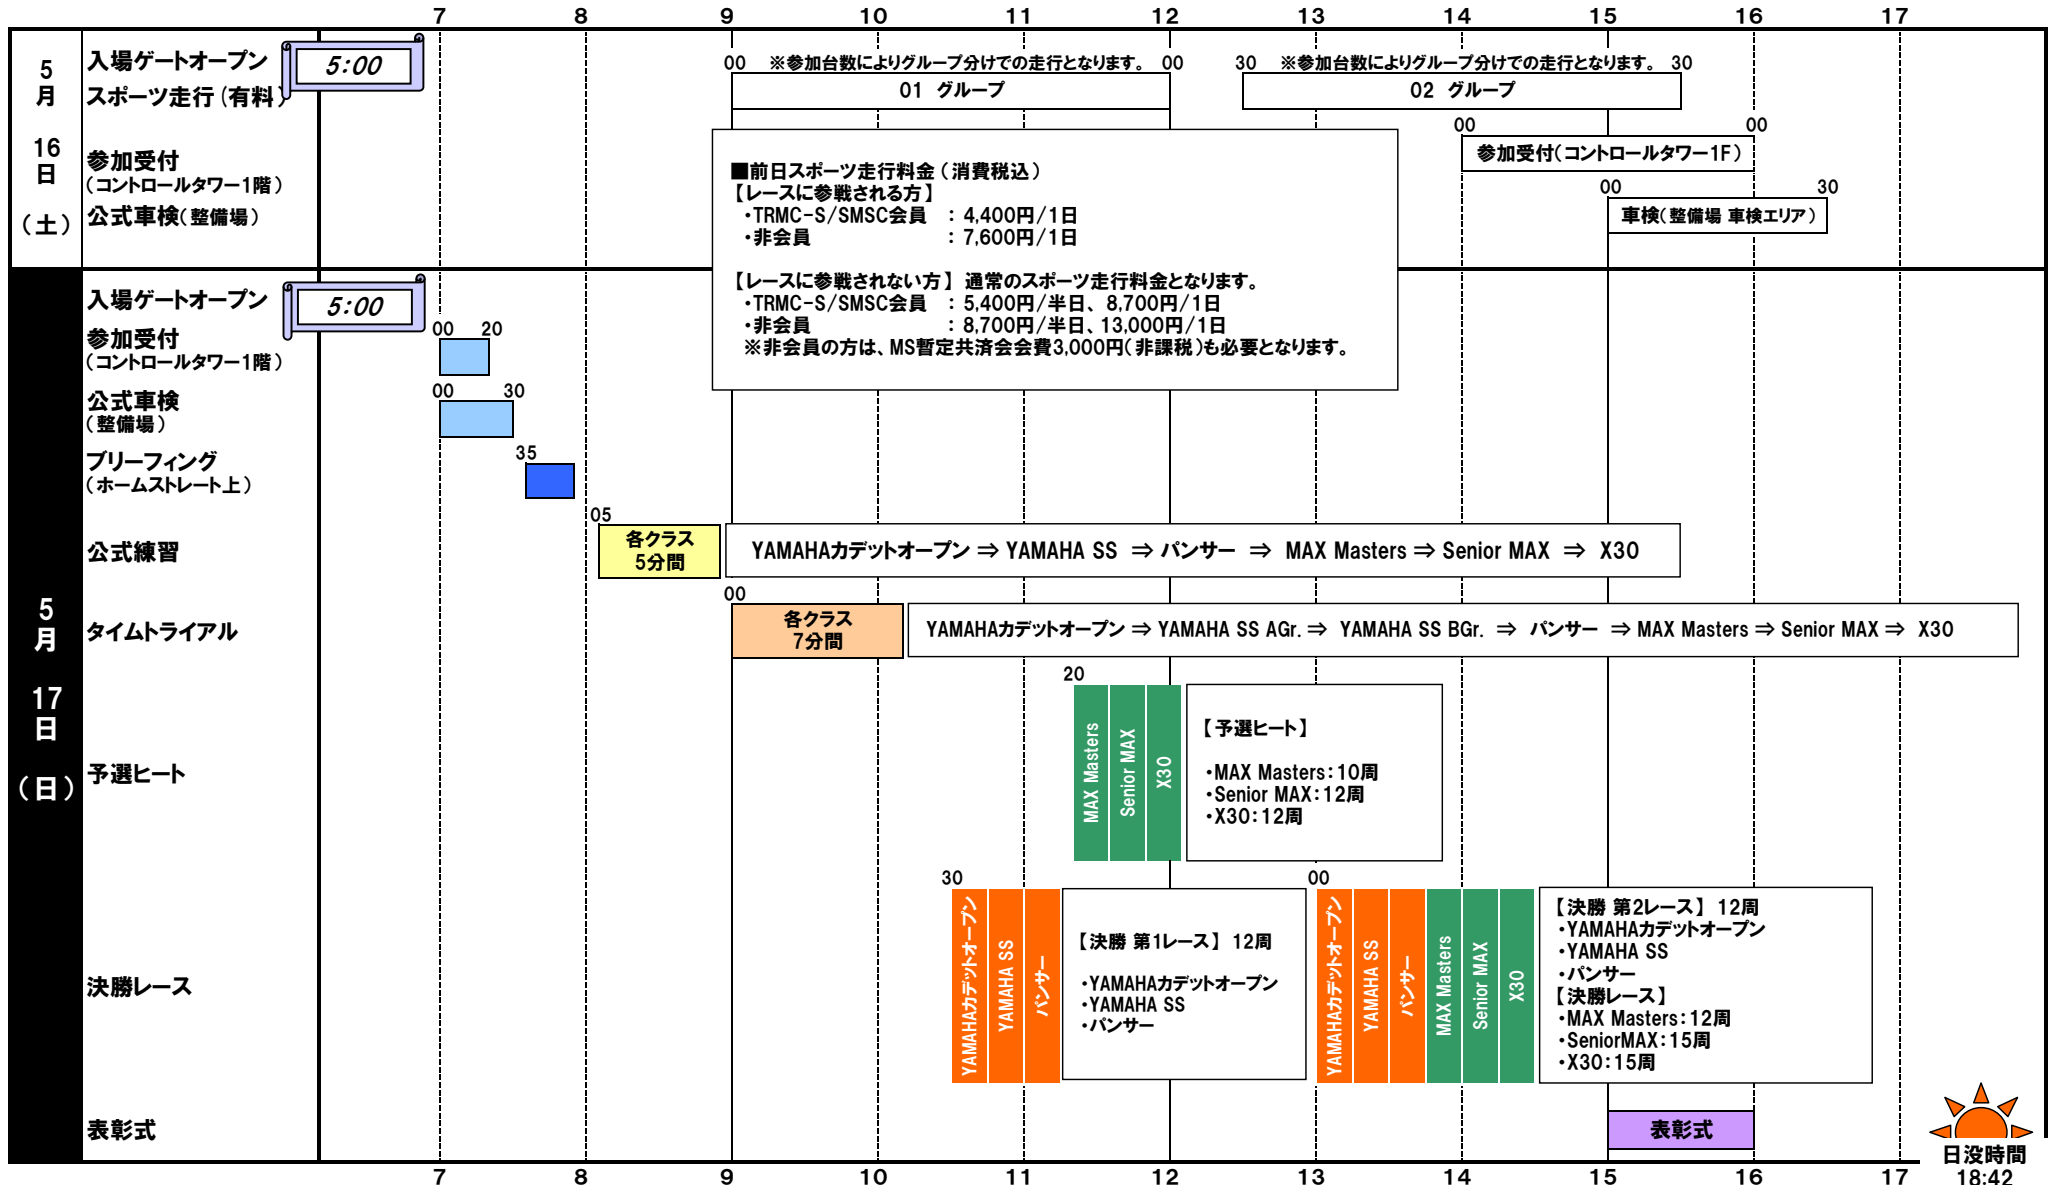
7 8 9 10 11 12 13 14 15 16 17

5月16日（土）

入場ゲートオープン 5:00
スポーツ走行（有料）
00 ※参加台数によりグループ分けでの走行となります。 00
01 グループ
30 ※参加台数によりグループ分けでの走行となります。 30
02 グループ

参加受付（コントロールタワー1階）
00 00
参加受付（コントロールタワー1F）

公式車検（整備場）
00 30
車検（整備場 車検エリア）

■前日スポーツ走行料金（消費税込）
【レースに参戦される方】
・TRMC-S/SMSC会員 ：4,400円/1日
・非会員 ：7,600円/1日

【レースに参戦されない方】 通常のスポーツ走行料金となります。
・TRMC-S/SMSC会員 ：5,400円/半日、8,700円/1日
・非会員 ：8,700円/半日、13,000円/1日
※非会員の方は、MS暫定共済会会費3,000円（非課税）も必要となります。

5月17日（日）

入場ゲートオープン 5:00

参加受付（コントロールタワー1階）
00 20

公式車検（整備場）
00 30

ブリーフィング（ホームストレート上）
35

公式練習
05
各クラス5分間
YAMAHAカデットオープン ⇒ YAMAHA SS ⇒ パンサー ⇒ MAX Masters ⇒ Senior MAX ⇒ X30

タイムトライアル
00
各クラス7分間
YAMAHAカデットオープン ⇒ YAMAHA SS AGr. ⇒ YAMAHA SS BGr. ⇒ パンサー ⇒ MAX Masters ⇒ Senior MAX ⇒ X30

予選ヒート
20
MAX Masters Senior MAX X30
【予選ヒート】
・MAX Masters：10周
・Senior MAX：12周
・X30：12周

決勝レース
30
YAMAHAカデットオープン YAMAHA SS パンサー
【決勝 第1レース】 12周
・YAMAHAカデットオープン
・YAMAHA SS
・パンサー
00
YAMAHAカデットオープン YAMAHA SS パンサー MAX Masters Senior MAX X30
【決勝 第2レース】 12周
・YAMAHAカデットオープン
・YAMAHA SS
・パンサー
【決勝レース】
・MAX Masters：12周
・SeniorMAX：15周
・X30：15周

表彰式
表彰式

7 8 9 10 11 12 13 14 15 16 17
日没時間 18:42